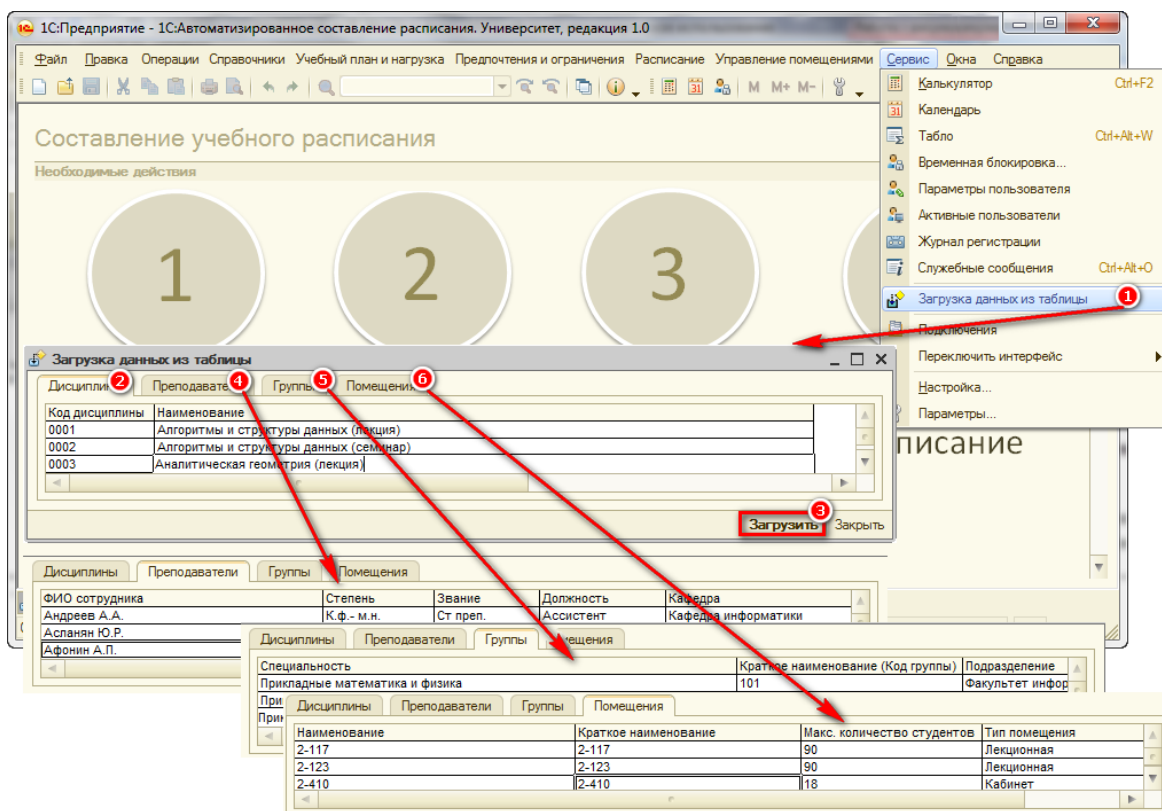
1С:Предприятие - 1С:Автоматизированное составление расписания. Университет, редакция 1.0

Файл Правка Операции Справочники Учебный план и нагрузка Предпочтения и ограничения Расписание Управление помещениями Сервис Окна Справка

Составление учебного расписания

Необходимые действия

1 2 3

Калькулятор Ctrl+F2
Календарь
Табло Ctrl+Alt+W
Временная блокировка...
Параметры пользователя
Активные пользователи
Журнал регистрации
Служебные сообщения Ctrl+Alt+O
Загрузка данных из таблицы 1
Подключения
Переключить интерфейс
Настройка...
Параметры...

писание

Загрузка данных из таблицы

Дисциплины 2 Преподавател 4 Группы 5 Помещения 6

| Код дисциплины | Наименование |
|---|---|
| 0001 | Алгоритмы и структуры данных (лекция) |
| 0002 | Алгоритмы и структуры данных (семинар) |
| 0003 | Аналитическая геометрия (лекция) |

3 Загрузить Закрыть

Дисциплины Преподаватели Группы Помещения

| ФИО сотрудника | Степень | Звание | Должность | Кафедра |
|---|---|---|---|---|
| Андреев А.А. | К.ф.- м.н. | Ст преп. | Ассистент | Кафедра информатики |
| Асланян Ю.Р. | | | | |
| Афонин А.П. | | | | |

Дисциплины Преподаватели Группы Помещения

| Специальность | Краткое наименование (Код группы) | Подразделение |
|---|---|---|
| Прикладные математика и физика | 101 | Факультет инфор |
| При | | |
| Прик | | |

Дисциплины Преподаватели Группы Помещения

| Наименование | Краткое наименование | Макс. количество студентов | Тип помещения |
|---|---|---|---|
| 2-117 | 2-117 | 90 | Лекционная |
| 2-123 | 2-123 | 90 | Лекционная |
| 2-410 | 2-410 | 18 | Кабинет |